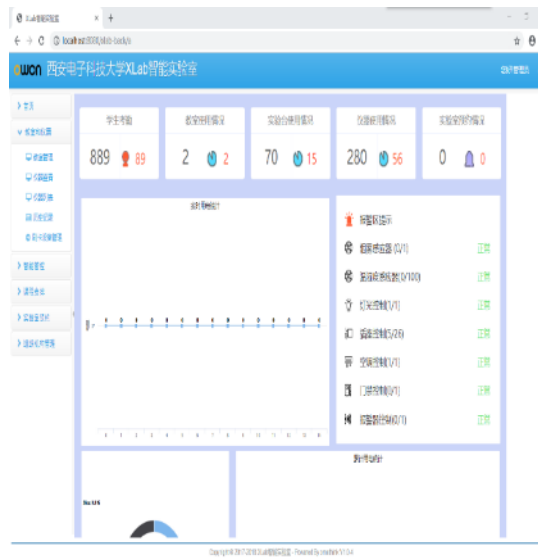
XLab智能实验室
localhost:8080/xlab-back/e
owon 西安电子科技大学XLab智能实验室
首页
概要和数据
学生考勤
教室使用情况
实验台使用情况
仪器使用情况
实验室预约情况
889 89
2 2
70 15
280 56
0 0
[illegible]
报警和提示
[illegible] 正常
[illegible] 正常
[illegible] 正常
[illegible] 正常
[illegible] 正常
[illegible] 正常
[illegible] 正常
Copyright © 2017-2018 XLab智能实验室 - Powered by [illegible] V1.0.4